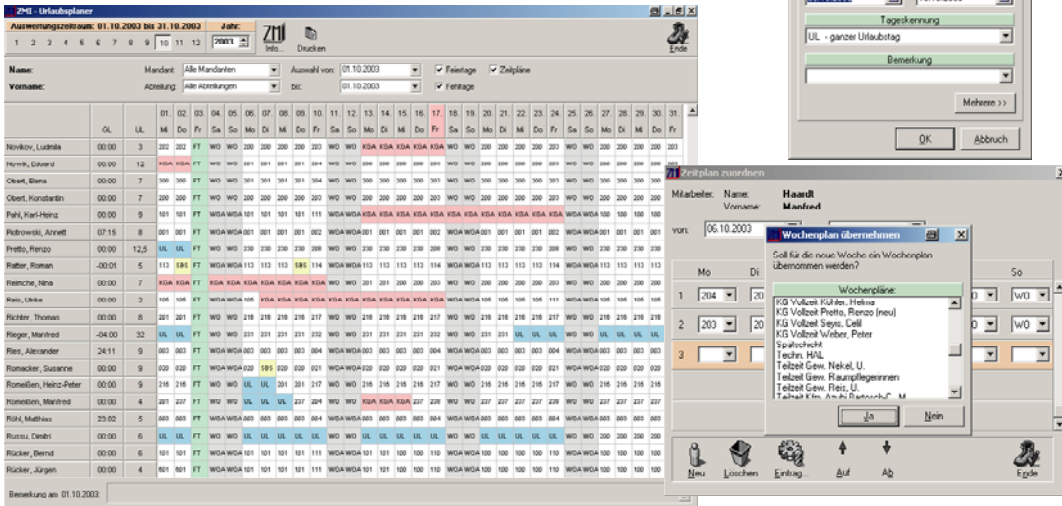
ZMI - Urlaubsplaner

Auswertungszeitraum: 01.10.2003 bis 31.10.2003 Jahr:

1 2 3 4 5 6 7 8 9 10 11 12 2003

Info... Drucken Ende

Name: Vorname:

Mandant: Alle Mandanten Abteilung: Alle Abteilungen

Auswahl von: 01.10.2003 bis: 01.10.2003

Feiertage Zeitpläne Fehltage

| | GL | UL | 01. Mi | 02. Do | 03. Fr | 04. Sa | 05. So | 06. Mo | 07. Di | 08. Mi | 09. Do | 10. Fr | 11. Sa | 12. So | 13. Mo | 14. Di | 15. Mi | 16. Do | 17. Fr | 18. Sa | 19. So | 20. Mo | 21. Di | 22. Mi | 23. Do | 24. Fr | 25. Sa | 26. So | 27. Mo | 28. Di | 29. Mi | 30. Do | 31. Fr |
|---|---|---|---|---|---|---|---|---|---|---|---|---|---|---|---|---|---|---|---|---|---|---|---|---|---|---|---|---|---|---|---|---|---|
| Novikov, Ludmila | 00:00 | 3 | 202 | 202 | FT | WO | WO | 200 | 200 | 200 | 200 | 203 | WO | WO | KGA | KGA | KGA | KGA | KGA | WO | WO | 200 | 200 | 200 | 200 | 203 | WO | WO | 200 | 200 | 200 | 200 | 203 |
| Obert, Elena | 00:00 | 7 | | | | | | | | | | | | | | | | | | | | | | | | | | | | | | | |
| Obert, Konstantin | 00:00 | 7 | 200 | 200 | FT | WO | WO | 200 | 200 | 200 | 200 | 203 | WO | WO | 200 | 200 | 200 | 200 | 203 | WO | WO | 200 | 200 | 200 | 200 | 203 | WO | WO | 200 | 200 | 200 | 200 | 200 |
| Pohl, Karl-Heinz | 00:00 | 9 | 101 | 101 | FT | WOA | WOA | 101 | 101 | 101 | 101 | 111 | WOA | WOA | KSA | KSA | KSA | KSA | KSA | KSA | KSA | KSA | KSA | KSA | KSA | KSA | WOA | WOA | 100 | 100 | 100 | 100 | 100 |
| Piotrowski, Annett | 07:15 | 8 | 001 | 001 | FT | WOA | WOA | 001 | 001 | 001 | 001 | 002 | WOA | WOA | 001 | 001 | 001 | 001 | 002 | WOA | WOA | 001 | 001 | 001 | 001 | 002 | WOA | WOA | 001 | 001 | 001 | 001 | 001 |
| Pretto, Renzo | 00:00 | 12,5 | UL | UL | FT | WO | WO | 230 | 230 | 230 | 230 | 208 | WO | WO | 230 | 230 | 230 | 230 | 208 | WO | WO | 230 | 230 | 230 | 230 | 208 | WO | WO | 230 | 230 | 230 | 230 | 230 |
| Ratter, Roman | -00:01 | 5 | 113 | SBS | FT | WOA | WOA | 113 | 113 | 113 | SBS | 114 | WOA | WOA | 113 | 113 | 113 | 113 | 114 | WOA | WOA | 113 | 113 | 113 | 113 | 114 | WOA | WOA | 113 | 113 | 113 | 113 | 113 |
| Reimche, Nina | 00:00 | 7 | KGA | KGA | FT | KGA | KGA | KGA | KGA | KGA | KGA | KGA | WO | WO | 201 | 201 | 200 | 200 | 203 | WO | WO | 200 | 200 | 200 | 200 | 203 | WO | WO | 200 | 200 | 200 | 200 | 200 |
| Richter, Thomas | 00:00 | 8 | 201 | 201 | FT | WO | WO | 218 | 218 | 218 | 218 | 217 | WO | WO | 218 | 218 | 218 | 218 | 217 | WO | WO | 218 | 218 | 218 | 218 | 217 | WO | WO | 218 | 218 | 218 | 218 | 218 |
| Rieger, Manfred | -04:00 | 32 | UL | UL | FT | WO | WO | 231 | 231 | 231 | 231 | 232 | WO | WO | 231 | 231 | 231 | 231 | 232 | WO | WO | 231 | 231 | UL | UL | UL | WO | WO | UL | UL | UL | UL | UL |
| Ries, Alexander | 24:11 | 9 | 003 | 003 | FT | WOA | WOA | 003 | 003 | 003 | 003 | 004 | WOA | WOA | 003 | 003 | 003 | 003 | 004 | WOA | WOA | 003 | 003 | 003 | 003 | 004 | WOA | WOA | 003 | 003 | 003 | 003 | 003 |
| Romacker, Susanne | 00:00 | 9 | 020 | 020 | FT | WOA | WOA | 020 | SBS | 020 | 020 | 021 | WOA | WOA | 020 | 020 | 020 | 020 | 021 | WOA | WOA | 020 | 020 | 020 | 020 | 021 | WOA | WOA | 020 | 020 | 020 | 020 | 020 |
| Romeißen, Heinz-Peter | 00:00 | 9 | 216 | 216 | FT | WO | WO | UL | UL | 201 | 201 | 217 | WO | WO | 216 | 216 | 216 | 216 | 217 | WO | WO | 216 | 216 | 216 | 216 | 217 | WO | WO | 216 | 216 | 216 | 216 | 216 |
| Romeißen, Manfred | 00:00 | 4 | 237 | 237 | FT | WO | WO | UL | UL | UL | 237 | 204 | WO | WO | KGA | KGA | KGA | 237 | 238 | WO | WO | 237 | 237 | 237 | 237 | 238 | WO | WO | 237 | 237 | 237 | 237 | 237 |
| Röhl, Matthias | 23:02 | 5 | 005 | 005 | FT | WOA | WOA | 005 | 005 | 005 | 005 | 006 | WOA | WOA | 005 | 005 | 005 | 005 | 006 | WOA | WOA | 005 | 005 | 005 | 005 | 006 | WOA | WOA | 005 | 005 | 005 | 005 | 005 |
| Russu, Dimitri | 00:00 | 6 | UL | UL | FT | WO | WO | UL | UL | UL | UL | UL | WO | WO | UL | UL | UL | UL | UL | WO | WO | UL | UL | 200 | 200 | 200 | WO | WO | 200 | 200 | 200 | 200 | 200 |
| Rücker, Bernd | 00:00 | 6 | 101 | 101 | FT | WOA | WOA | 101 | 101 | 101 | 101 | 111 | WOA | WOA | 101 | 101 | 100 | 100 | 110 | WOA | WOA | 100 | 100 | 100 | 100 | 110 | WOA | WOA | 100 | 100 | 100 | 100 | 100 |
| Rücker, Jürgen | 00:00 | 4 | 601 | 601 | FT | WOA | WOA | 101 | 101 | 101 | 101 | 111 | WOA | WOA | 101 | 101 | 100 | 100 | 110 | WOA | WOA | 100 | 100 | 100 | 100 | 110 | WOA | WOA | 100 | 100 | 100 | 100 | 100 |

Bemerkung am: 01.10.2003:

Tageskennung
UL - ganzer Urlaubstag
Bemerkung
Mehrere >>
OK Abbruch

Zeitplan zuordnen
Mitarbeiter: Name: Haardt Vorname: Manfred
von: 06.10.2003
Mo Di So
1 204 20 WO
2 203 20 WO
3

Wochenplan übernehmen
Soll für die neue Woche ein Wochenplan übernommen werden?
Wochenpläne:
KG Vollzeit Köhler, Helma
KG Vollzeit Pretto, Renzo (neu)
KG Vollzeit Seyis, Celil
KG Vollzeit Weber, Peter
Spätschicht
Techn. HAL
Teilzeit Gew. Nekel, U.
Teilzeit Gew. Raumpflegerinnen
Teilzeit Gew. Ries, U.
Ja Nein

Neu Löschen Eintrag Auf Ab Ende